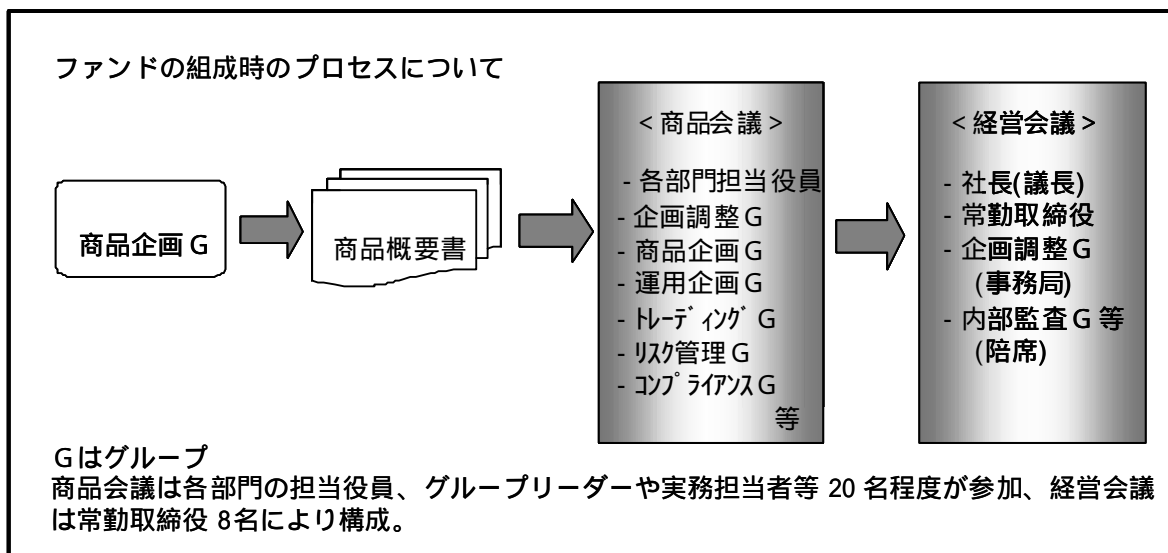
ファンドの組成時のプロセスについて

商品企画 G

商品概要書

< 商品会議 >

- 各部門担当役員
- 企画調整 G
- 商品企画 G
- 運用企画 G
- ﾄﾚｰﾃﾞｨﾝｸﾞ G
- ﾘｽｸ管理 G
- ｺﾝﾌﾟﾗｲｱﾝｽ G
等

< 経営会議 >

- 社長(議長)
- 常勤取締役
- 企画調整 G (事務局)
- 内部監査 G 等 (陪席)

G はグループ
商品会議は各部門の担当役員、グループリーダーや実務担当者等 20 名程度が参加、経営会議は常勤取締役 8名により構成。